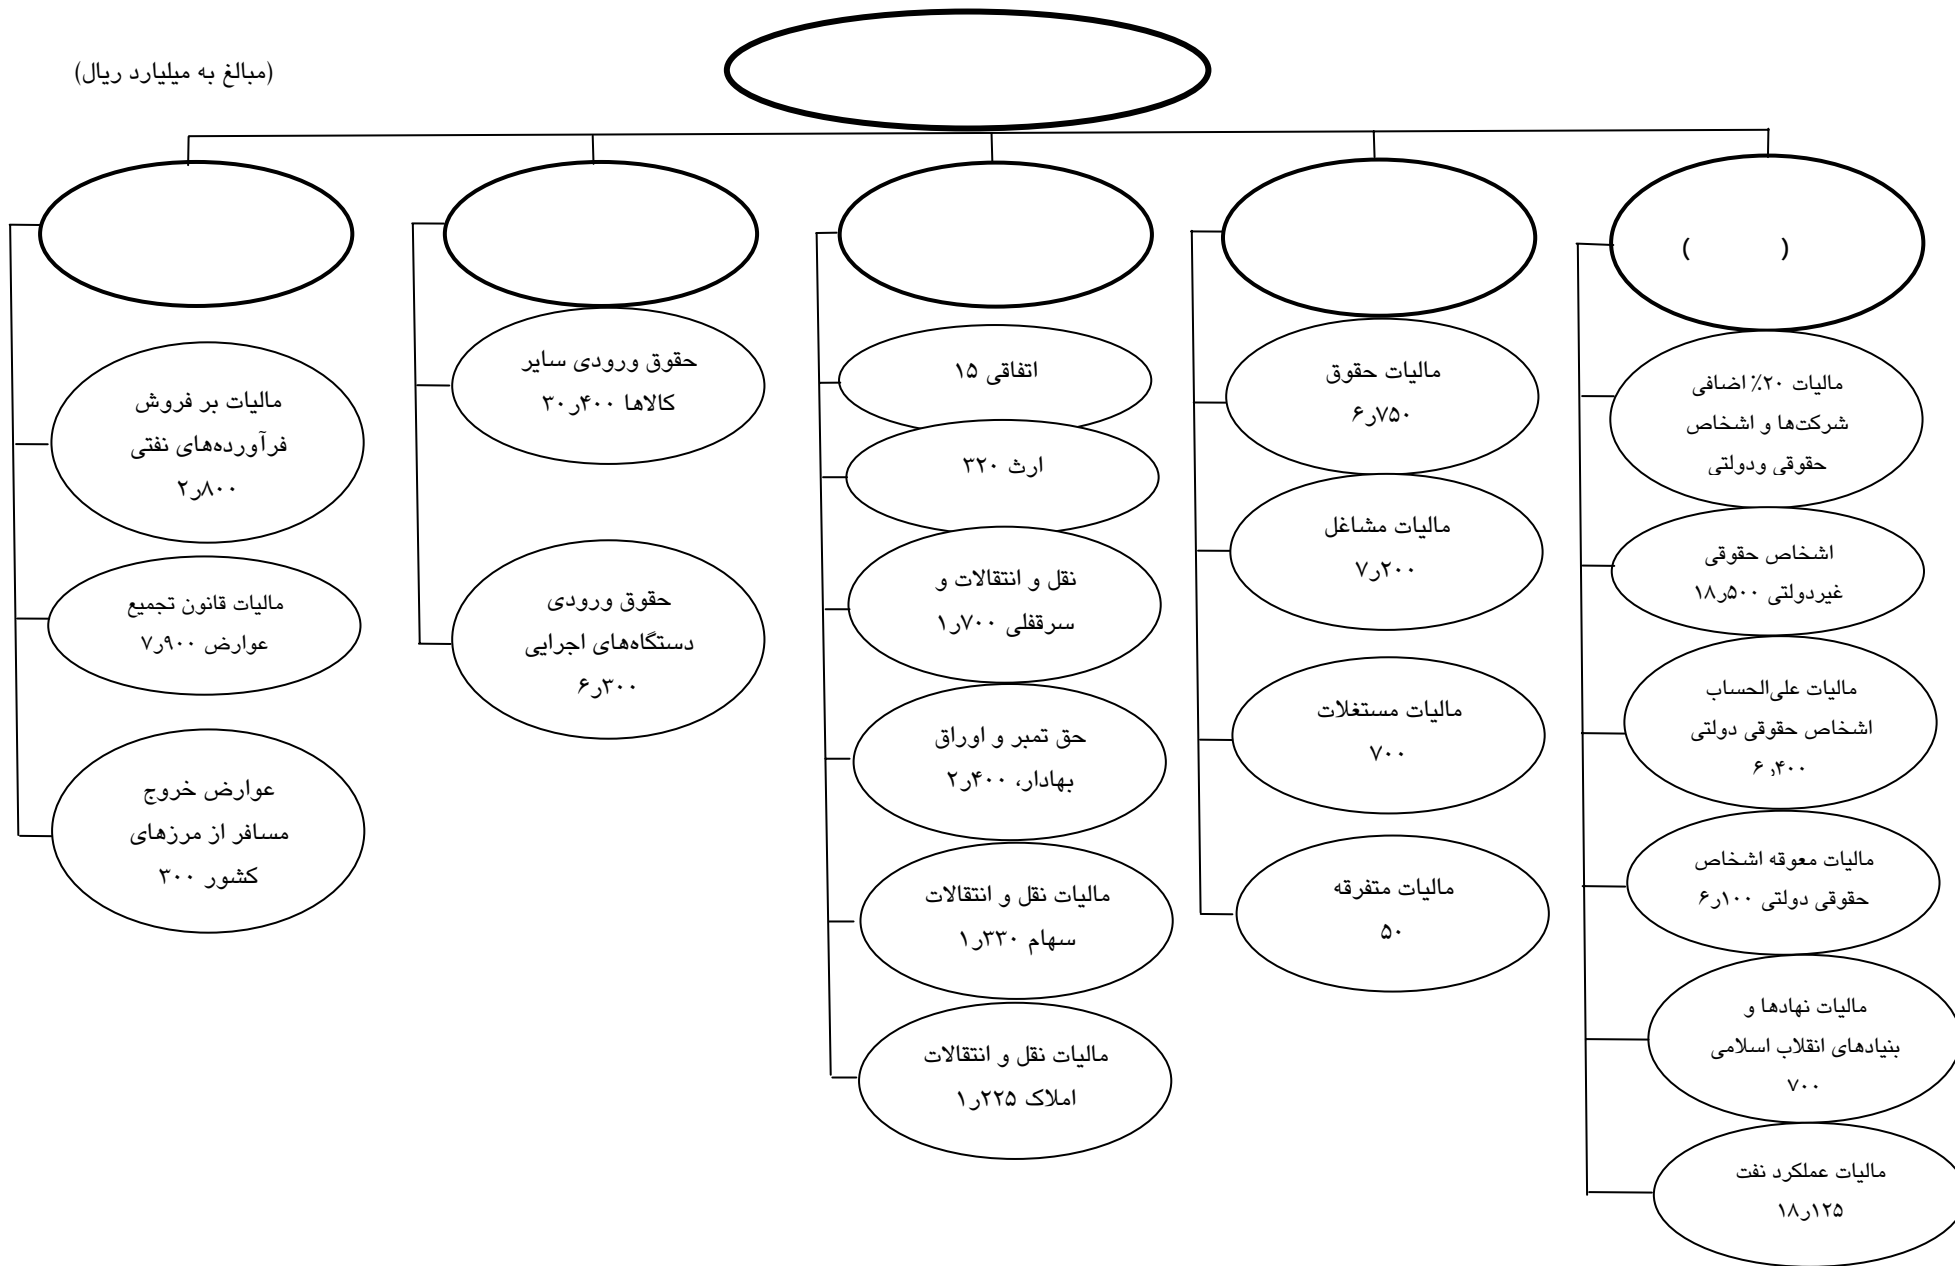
(مبالغ به میلیارد ریال)

(        )

مالیات ۲۰٪ اضافی شرکت‌ها و اشخاص حقوقی ودولتی

اشخاص حقوقی غیردولتی ۱۸ر۵۰۰

مالیات علی‌الحساب اشخاص حقوقی دولتی ۶,۴۰۰

مالیات معوقه اشخاص حقوقی دولتی ۶ر۱۰۰

مالیات نهادها و بنیادهای انقلاب اسلامی ۷۰۰

مالیات عملکرد نفت ۱۸ر۱۲۵

مالیات حقوق ۶ر۷۵۰

مالیات مشاغل ۷ر۲۰۰

مالیات مستغلات ۷۰۰

مالیات متفرقه ۵۰

اتفاقی ۱۵

ارث ۳۲۰

نقل و انتقالات و سرقفلی ۱ر۷۰۰

حق تمبر و اوراق بهادار، ۲ر۴۰۰

مالیات نقل و انتقالات سهام ۱ر۳۳۰

مالیات نقل و انتقالات املاک ۱ر۲۲۵

حقوق ورودی سایر کالاها ۳۰ر۴۰۰

حقوق ورودی دستگاه‌های اجرایی ۶ر۳۰۰

مالیات بر فروش فرآورده‌های نفتی ۲ر۸۰۰

مالیات قانون تجمیع عوارض ۷ر۹۰۰

عوارض خروج مسافر از مرزهای کشور ۳۰۰